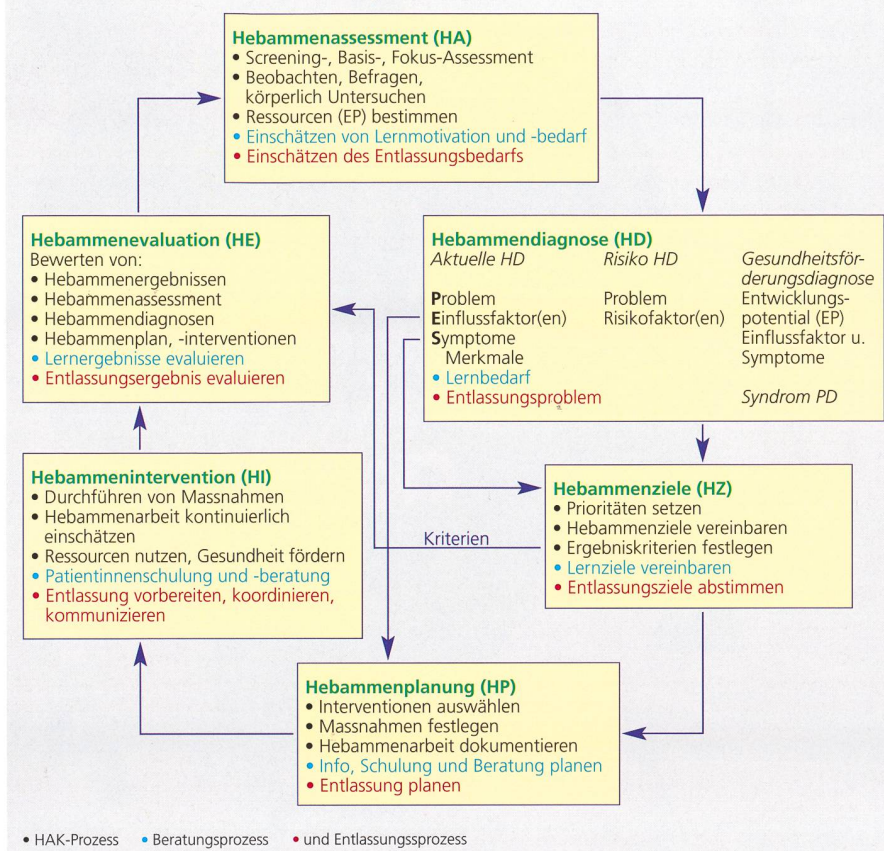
**Hebammenassessment (HA)**
• Screening-, Basis-, Fokus-Assessment
• Beobachten, Befragen, körperlich Untersuchen
• Ressourcen (EP) bestimmen
• Einschätzen von Lernmotivation und -bedarf
• Einschätzen des Entlassungsbedarfs

**Hebammendiagnose (HD)**

| Aktuelle HD | Risiko HD | Gesundheitsförderungsdiagnose |
|---|---|---|
| Problem | Problem | Entwicklungspotential (EP) |
| Einflussfaktor(en) | Risikofaktor(en) | Einflussfaktor u. |
| Symptome Merkmale | | Symptome |
| • Lernbedarf | | |
| • Entlassungsproblem | | Syndrom PD |

**Hebammenziele (HZ)**
• Prioritäten setzen
• Hebammenziele vereinbaren
• Ergebniskriterien festlegen
• Lernziele vereinbaren
• Entlassungsziele abstimmen

Kriterien

**Hebammenplanung (HP)**
• Interventionen auswählen
• Massnahmen festlegen
• Hebammenarbeit dokumentieren
• Info, Schulung und Beratung planen
• Entlassung planen

**Hebammenintervention (HI)**
• Durchführen von Massnahmen
• Hebammenarbeit kontinuierlich einschätzen
• Ressourcen nutzen, Gesundheit fördern
• Patientinnenschulung und -beratung
• Entlassung vorbereiten, koordinieren, kommunizieren

**Hebammenevaluation (HE)**
Bewerten von:
• Hebammenergebnissen
• Hebammenassessment
• Hebammendiagnosen
• Hebammenplan, -interventionen
• Lernergebnisse evaluieren
• Entlassungsergebnis evaluieren

• HAK-Prozess • Beratungsprozess • und Entlassungssprozess